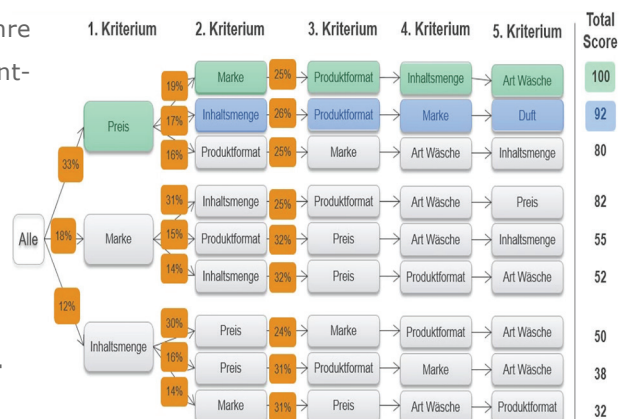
hre

nt-

1. Kriterium | 2. Kriterium | 3. Kriterium | 4. Kriterium | 5. Kriterium | Total Score

Alle

33% Preis
19% Marke 25% Produktformat Inhaltsmenge Art Wäsche 100
17% Inhaltsmenge 26% Produktformat Marke Duft 92
16% Produktformat 25% Marke Art Wäsche Inhaltsmenge 80

18% Marke
31% Inhaltsmenge 25% Produktformat Art Wäsche Preis 82
15% Produktformat 32% Preis Art Wäsche Inhaltsmenge 55
14% Inhaltsmenge 32% Preis Produktformat Art Wäsche 52

12% Inhaltsmenge
30% Preis 24% Marke Produktformat Art Wäsche 50
16% Preis 31% Produktformat Marke Art Wäsche 38
14% Marke 31% Preis Art Wäsche Produktformat 32